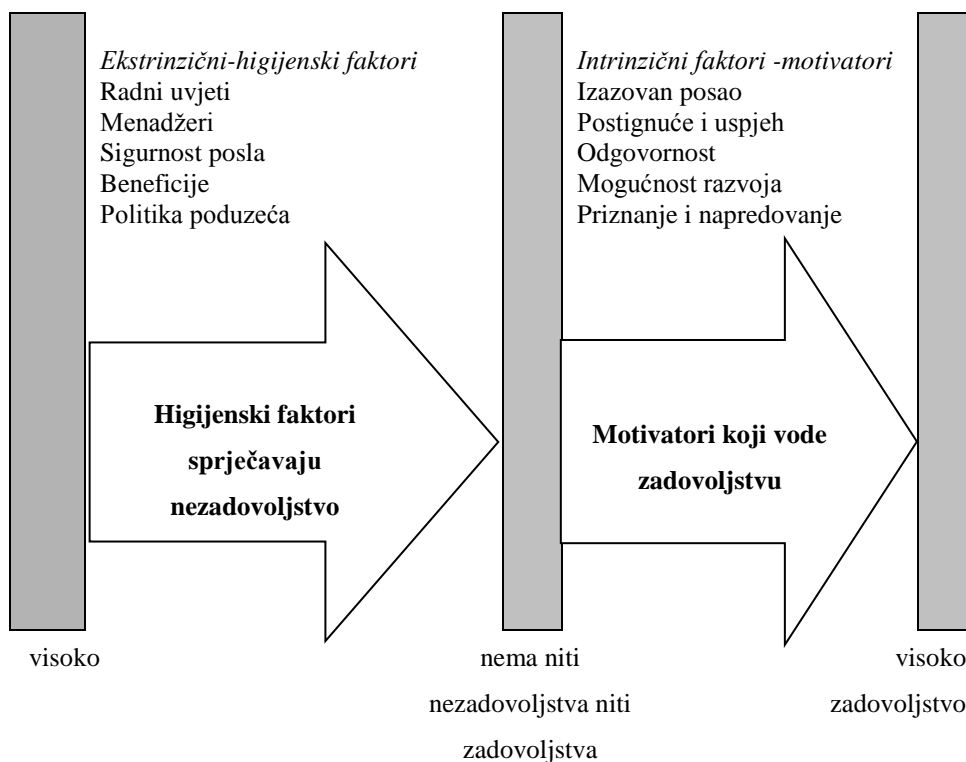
*Ekstrinzični-higijenski faktori*
Radni uvjeti
Menadžeri
Sigurnost posla
Beneficije
Politika poduzeća

**Higijenski faktori sprječavaju nezadovoljstvo**

*Intrinzični faktori -motivatori*
Izazovan posao
Postignuće i uspjeh
Odgovornost
Mogućnost razvoja
Priznanje i napredovanje

**Motivatori koji vode zadovoljstvu**

visoko

nema niti nezadovoljstva niti zadovoljstva

visoko zadovoljstvo